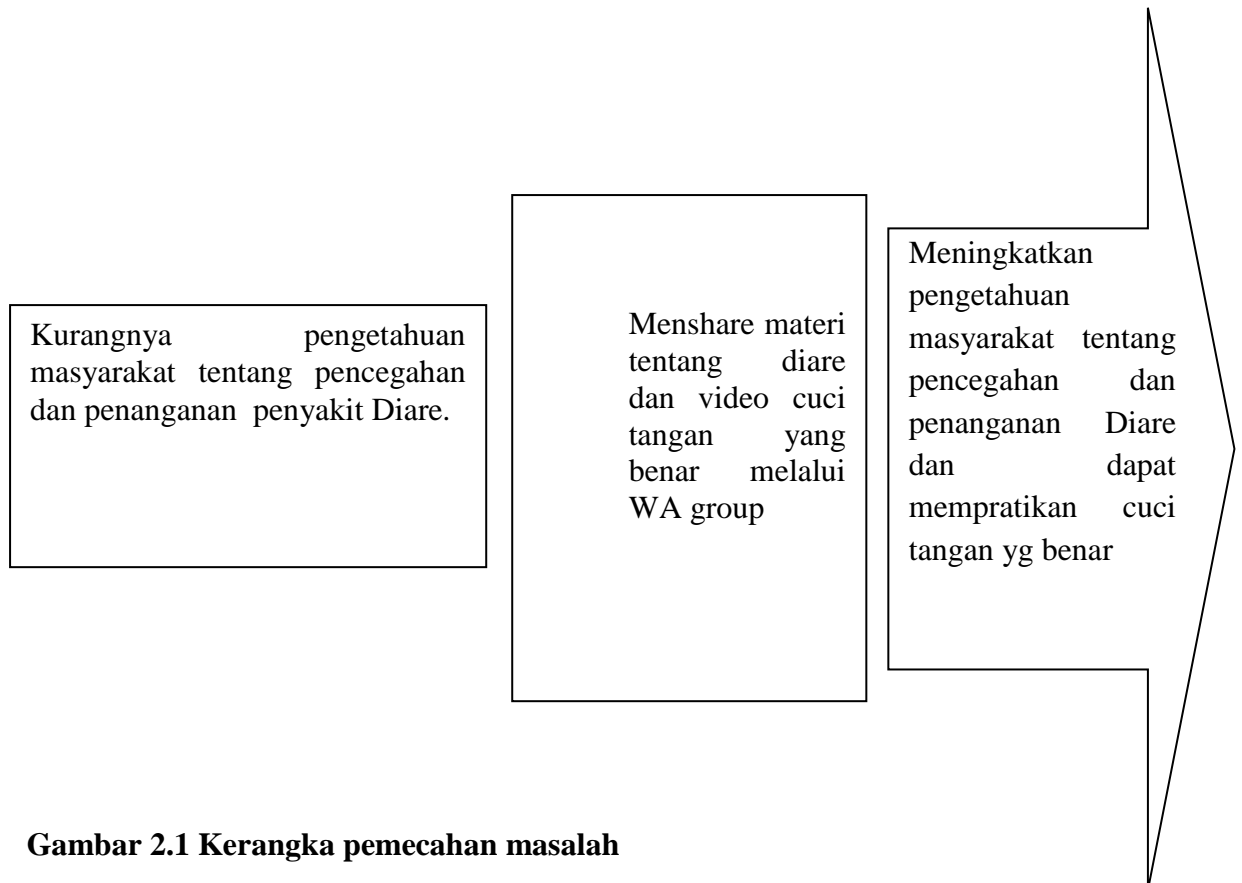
Kurangnya pengetahuan masyarakat tentang pencegahan dan penanganan penyakit Diare.

Menshare materi tentang diare dan video cuci tangan yang benar melalui WA group

Meningkatkan pengetahuan masyarakat tentang pencegahan dan penanganan Diare dan dapat mempratikan cuci tangan yg benar

Gambar 2.1 Kerangka pemecahan masalah